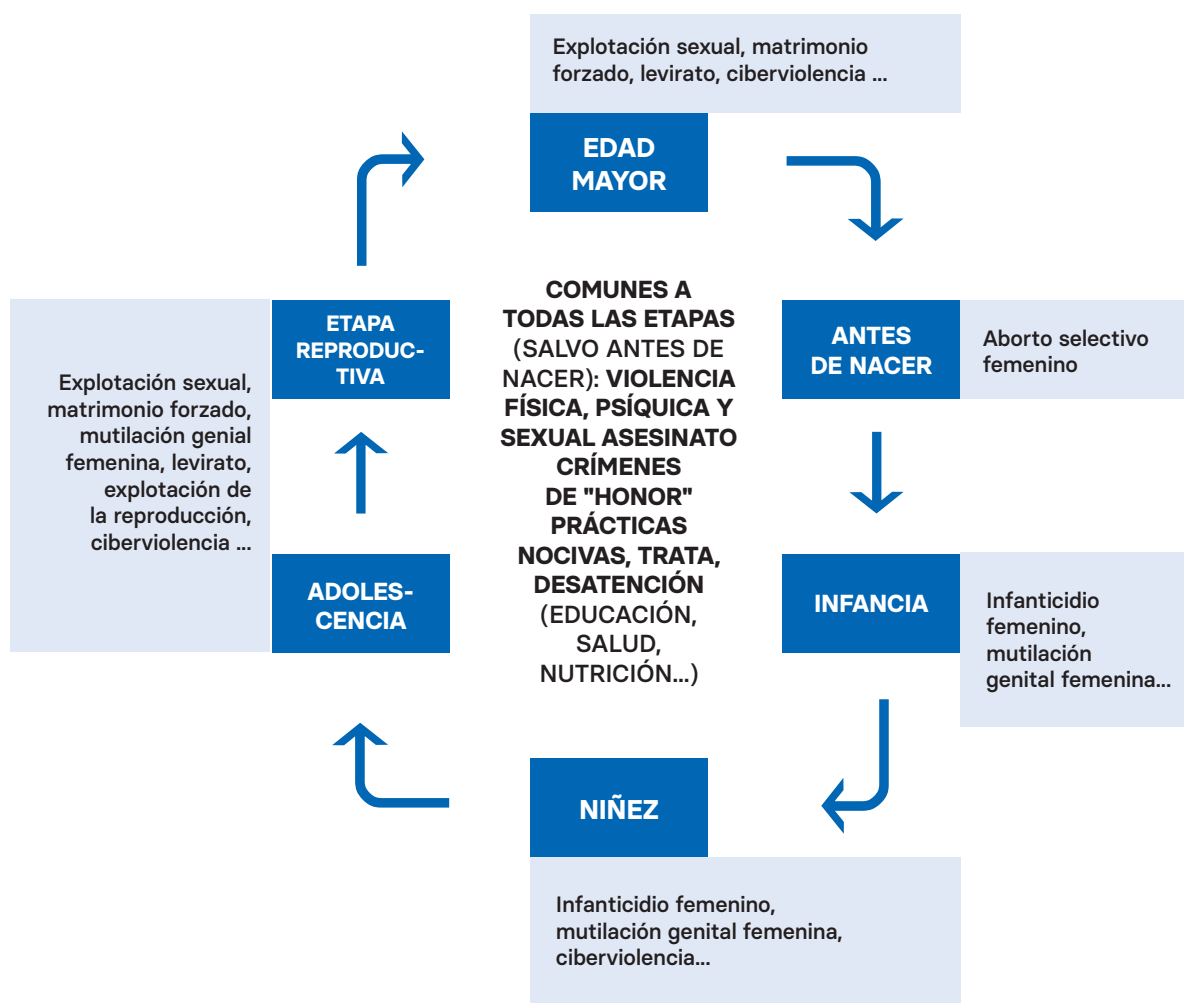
Explotación sexual, matrimonio forzado, levirato, ciberviolencia ...

EDAD MAYOR

ANTES DE NACER

Aborto selectivo femenino

INFANCIA

Infanticidio femenino, mutilación genital femenina...

NIÑEZ

Infanticidio femenino, mutilación genital femenina, ciberviolencia...

ADOLESCENCIA

ETAPA REPRODUCTIVA

Explotación sexual, matrimonio forzado, mutilación genial femenina, levirato, explotación de la reproducción, ciberviolencia ...

COMUNES A TODAS LAS ETAPAS (SALVO ANTES DE NACER): VIOLENCIA FÍSICA, PSÍQUICA Y SEXUAL ASESINATO CRÍMENES DE "HONOR" PRÁCTICAS NOCIVAS, TRATA, DESATENCIÓN (EDUCACIÓN, SALUD, NUTRICIÓN...)